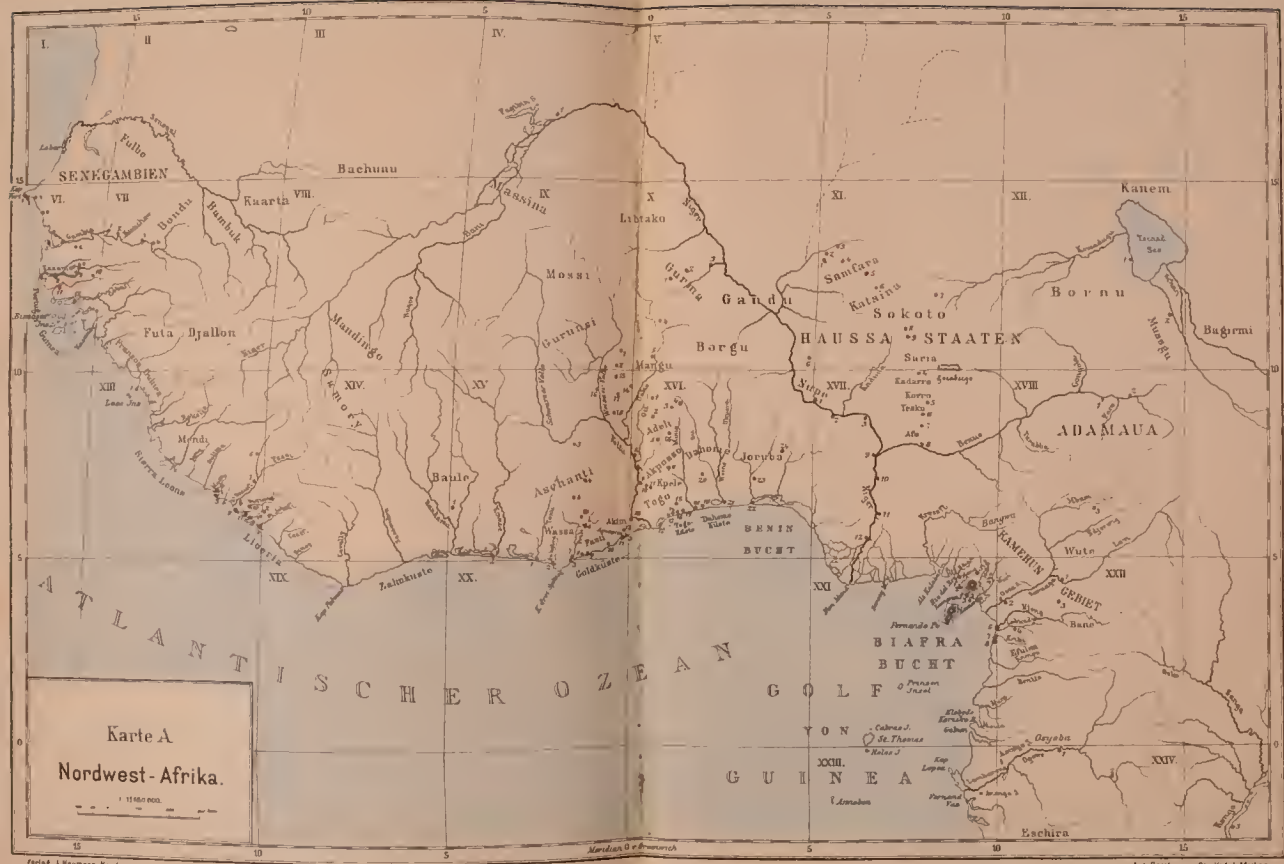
15
10
5
0
5
10
15
I.
II
III
IV.
V.
SENEGAMBIEN
Fulbe
Bachunu
Kaarta VIII.
Massina
IX
X
XI.
XII.
Kanem
VI.
VII
Bondu
Bambuk
Liptako
Tsad See
Mossi
Gurma
Samfara
Katsina
Gandu
Sokoto
Bornu
Futa Djallon
HAUSSA STAATEN
Bagirmi
Mandingo
Gurunsi
Borgu
XIII
XIV.
XV
Mangu
XVI.
XVII.
XVIII
Samory
Saria
Kadarra
Korro
ADAMAUA
Mendi
Adeli
Jorubu
Sierra Leone
Baule
Aschanti
Togo
Liberia
Wassa
BENIN BUCHT
Bangwa
KAMERUN GEBIET
Wute
XXII
XIX
XX.
XXI
Goldküste
BIAFRA BUCHT
Fernando Po
Bane
ATLANTISCHER OZEAN
GOLF
Prinzen Insel
VON
St. Thomas
GUINEA
XXIII.
Kap Lopez
XXIV.
Annobon
Eschira
Karte A
Nordwest-Afrika.
Meridian v. Greenwich